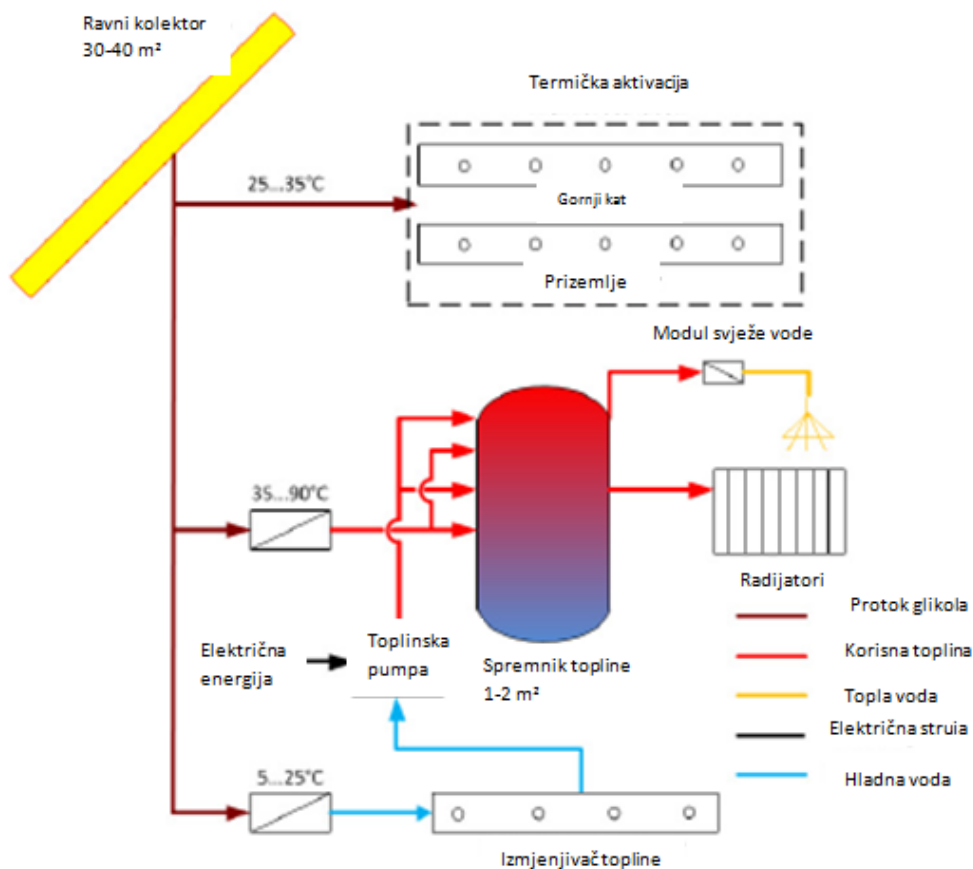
Ravni kolektor
30-40 m²

Termička aktivacija

25...35°C

Gornji kat

Prizemlje

Modul svježe vode

35...90°C

Radijatori

Električna energija

Toplinska pumpa

Spremnik topline
1-2 m²

Protok glikola

Korisna toplina

Topla voda

Električna struia

Hladna voda

5...25°C

Izmjenjivač topline